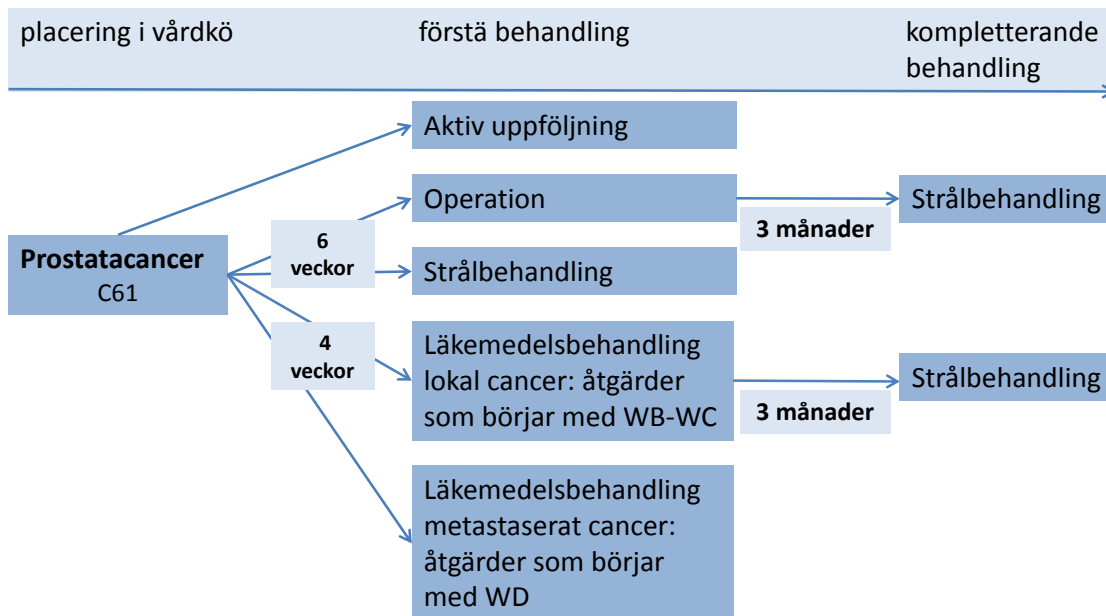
placering i vårdkö

förstä behandling

kompletterande behandling

Aktiv uppföljning

Operation

Strålbehandling

3 månader

Prostatacancer
C61

6 veckor

Strålbehandling

4 veckor

Läkemedelsbehandling lokal cancer: åtgärder som börjar med WB-WC

Strålbehandling

3 månader

Läkemedelsbehandling metastaserat cancer: åtgärder som börjar med WD